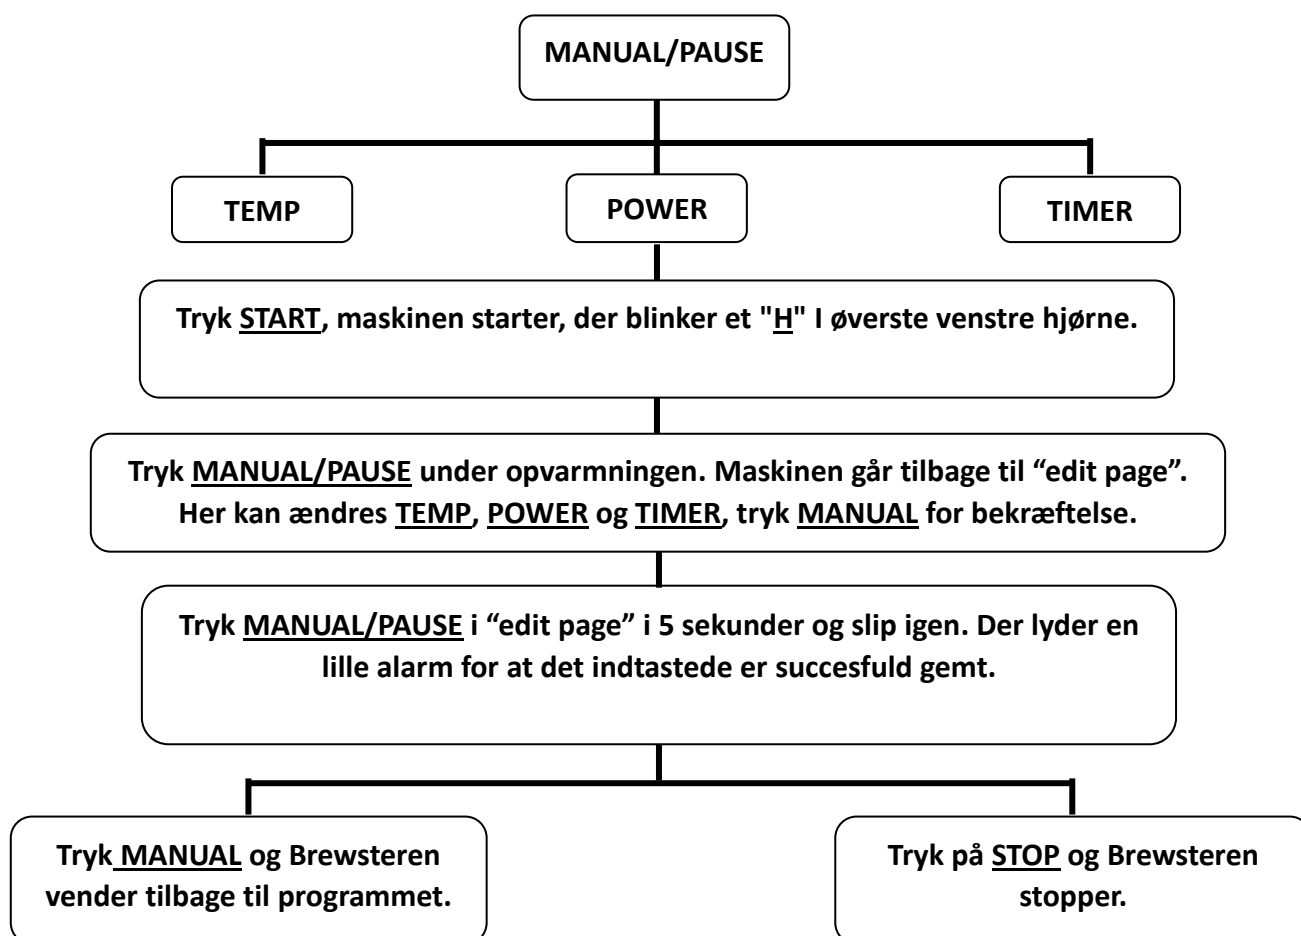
MANUAL/PAUSE

TEMP

POWER

TIMER

Tryk START, maskinen starter, der blinker et "H" I øverste venstre hjørne.

Tryk MANUAL/PAUSE under opvarmningen. Maskinen går tilbage til "edit page". Her kan ændres TEMP, POWER og TIMER, tryk MANUAL for bekræftelse.

Tryk MANUAL/PAUSE i "edit page" i 5 sekunder og slip igen. Der lyder en lille alarm for at det indtastede er succesfuld gemt.

Tryk MANUAL og Brewsteren vender tilbage til programmet.

Tryk på STOP og Brewsteren stopper.